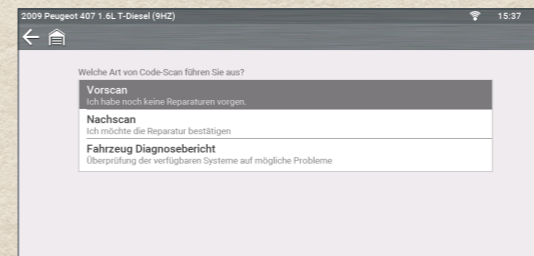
2009 Peugeot 407 1.6L T-Diesel (9HZ)

15:37

Welche Art von Code-Scan führen Sie aus?

Vorscan
Ich habe noch keine Reparaturen vorgen.

Nachscan
Ich möchte die Reparatur bestätigen

Fahrzeug Diagnosebericht
Überprüfung der verfügbaren Systeme auf mögliche Probleme